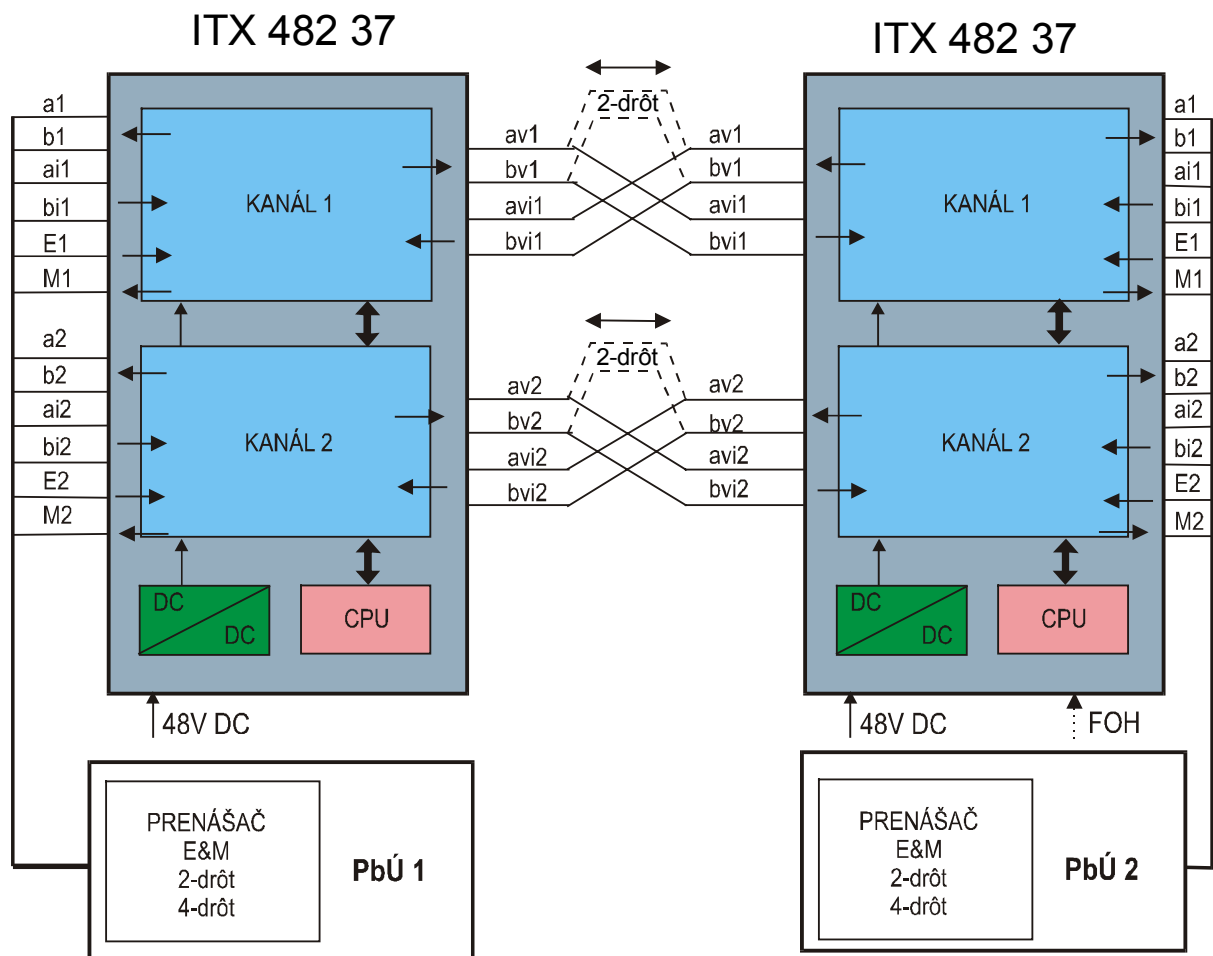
ITX 482 37

ITX 482 37

a1
b1
ai1
bi1
E1
M1

KANÁL 1

a2
b2
ai2
bi2
E2
M2

KANÁL 2

DC
DC

CPU

48V DC

2-drôt

av1
bv1
avi1
bvi1

av1
bv1
avi1
bvi1

2-drôt

av2
bv2
avi2
bvi2

av2
bv2
avi2
bvi2

KANÁL 1

a1
b1
ai1
bi1
E1
M1

KANÁL 2

a2
b2
ai2
bi2
E2
M2

DC
DC

CPU

48V DC

FOH

PRENÁŠAČ
E&M
2-drôt
4-drôt

PbÚ 1

PRENÁŠAČ
E&M
2-drôt
4-drôt

PbÚ 2